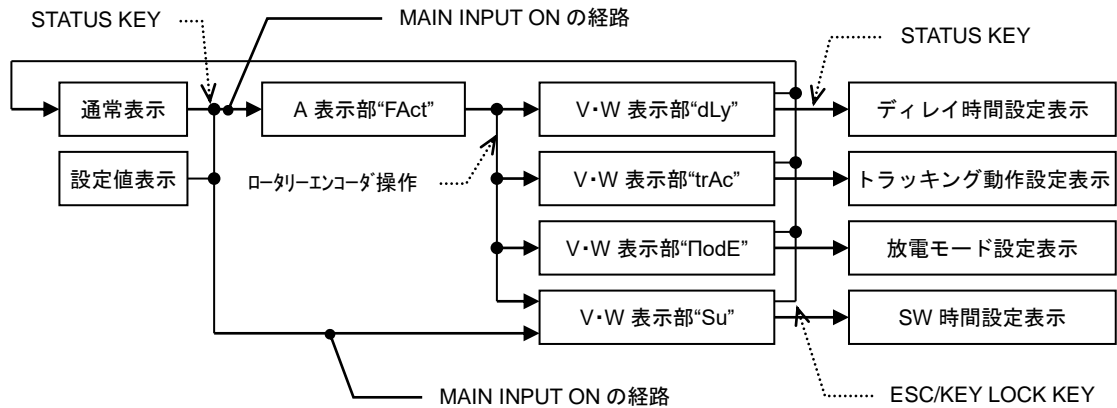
STATUS KEY

MAIN INPUT ON の経路

STATUS KEY

通常表示

A 表示部"FAct"

V･W 表示部"dLy"

ディレイ時間設定表示

設定値表示

ロータリーエンコーダ操作

V･W 表示部"trAc"

トラッキング動作設定表示

V･W 表示部"ΠodE"

放電モード設定表示

V･W 表示部"Su"

SW 時間設定表示

MAIN INPUT ON の経路

ESC/KEY LOCK KEY